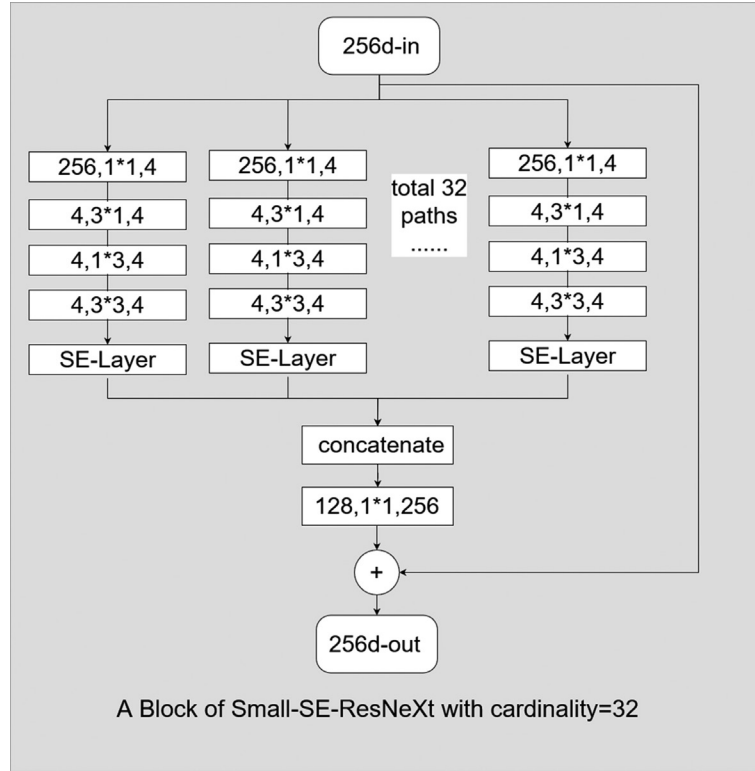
256d-in

256,1*1,4
4,3*1,4
4,1*3,4
4,3*3,4
SE-Layer

256,1*1,4
4,3*1,4
4,1*3,4
4,3*3,4
SE-Layer

total 32 paths
......

256,1*1,4
4,3*1,4
4,1*3,4
4,3*3,4
SE-Layer

concatenate

128,1*1,256

+

256d-out

A Block of Small-SE-ResNeXt with cardinality=32